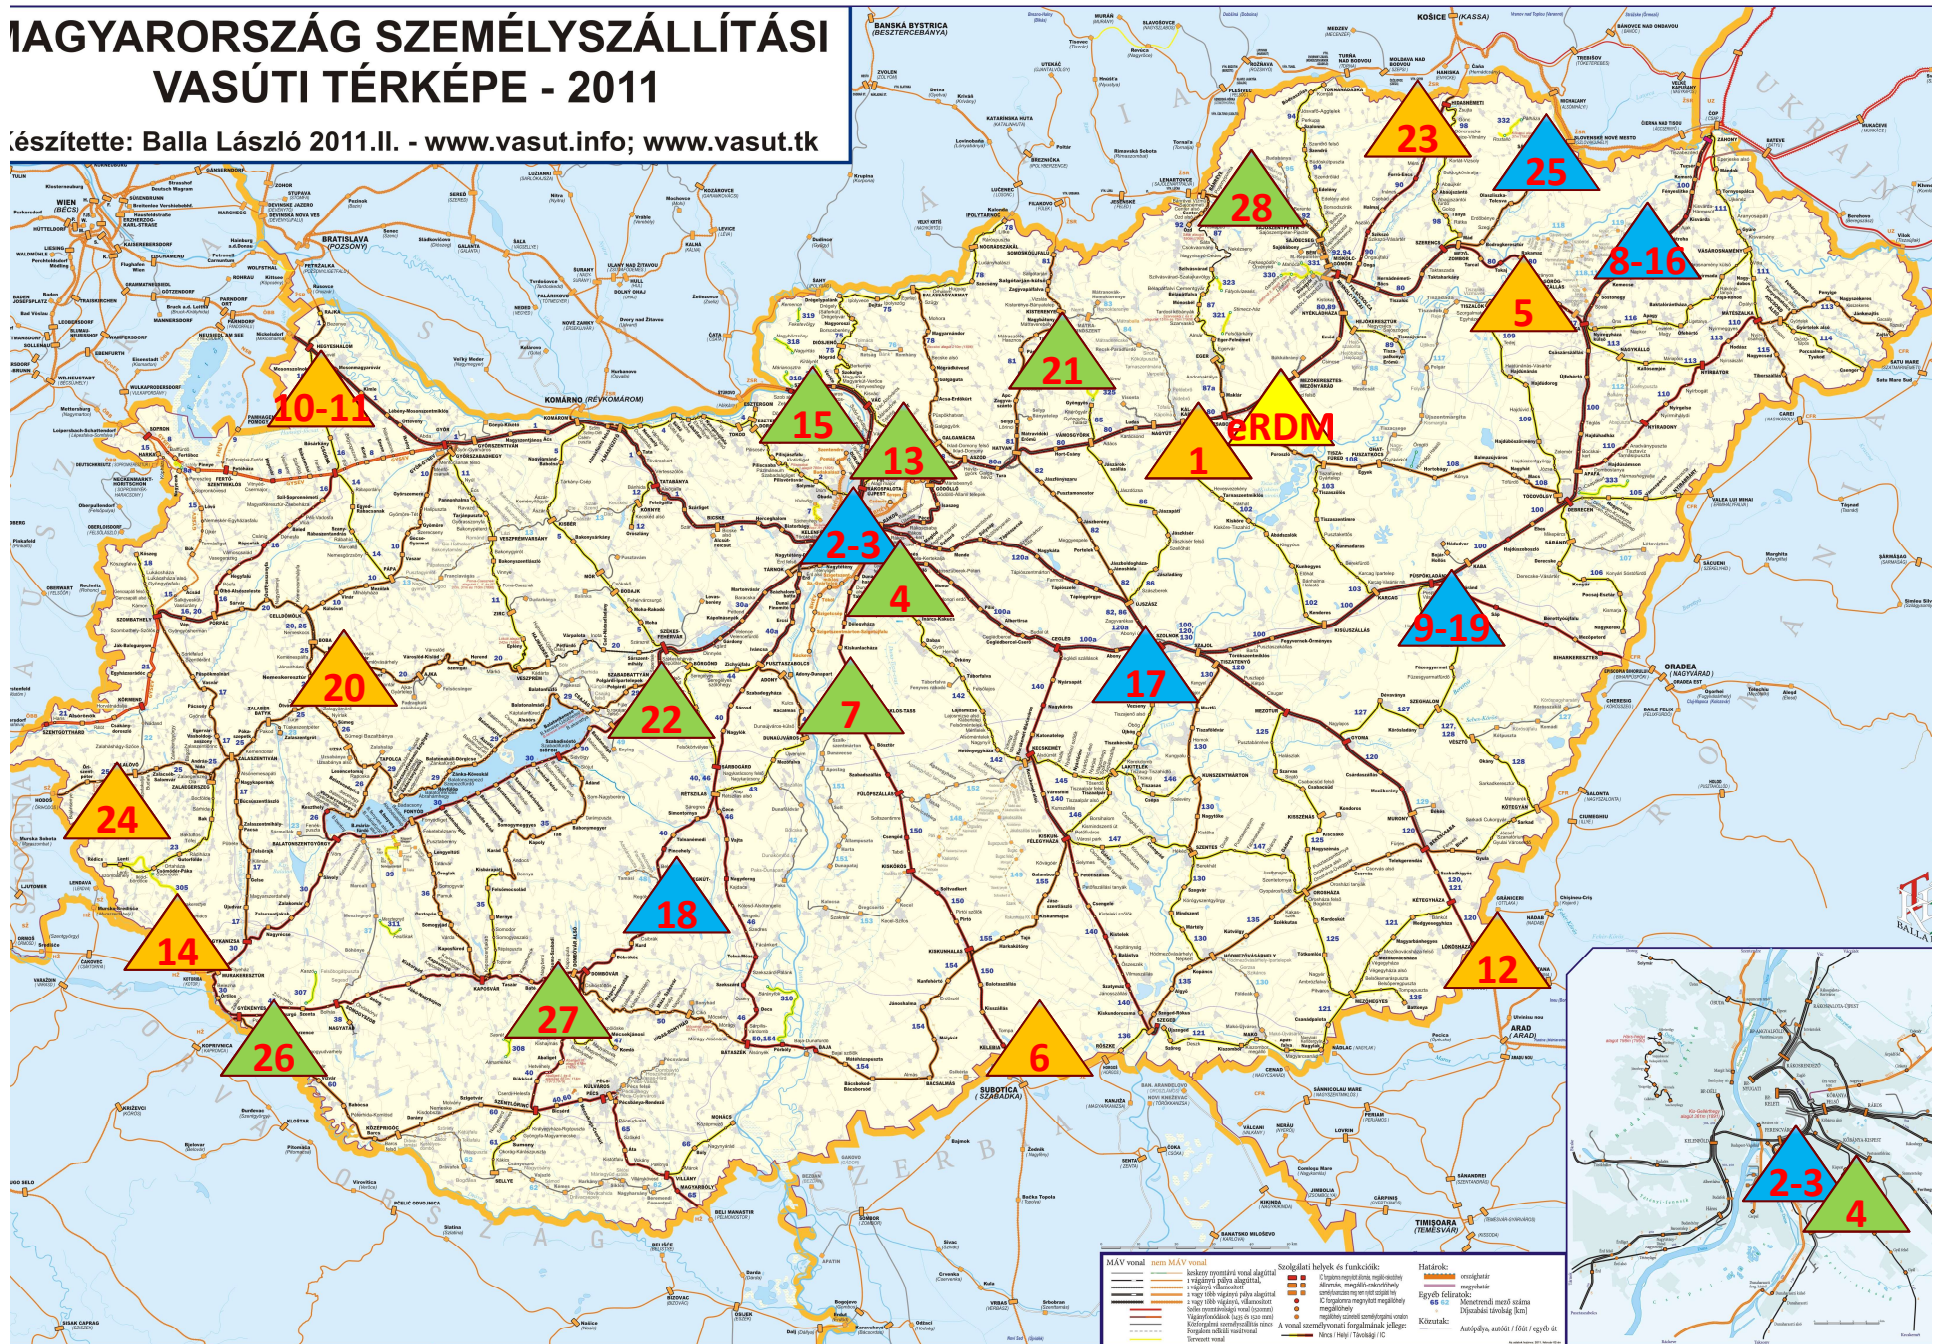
MAGYARORSZÁG SZEMÉLYSZÁLLÍTÁSI VASÚTI TÉRKÉPE - 2011
Készítette: Balla László 2011.II. - www.vasut.info; www.vasut.tk

23
25
28
8-16
5
21
eRDM
1
10-11
15
13
2-3
4
9-19
17
20
22
7
24
18
14
12
27
26
6
2-3
4

BRATISLAVA (POZSONY)
KOMÁRNO (RÉVKOMÁROM)
KOŠICE (KASSA)
ORADEA (NAGYVÁRAD)
ARAD
SUBOTICA (SZABADKA)
TIMIŞOARA (TEMESVÁR)
WIEN (BÉCS)
BANSKÁ BYSTRICA (BESZTERCEBÁNYA)